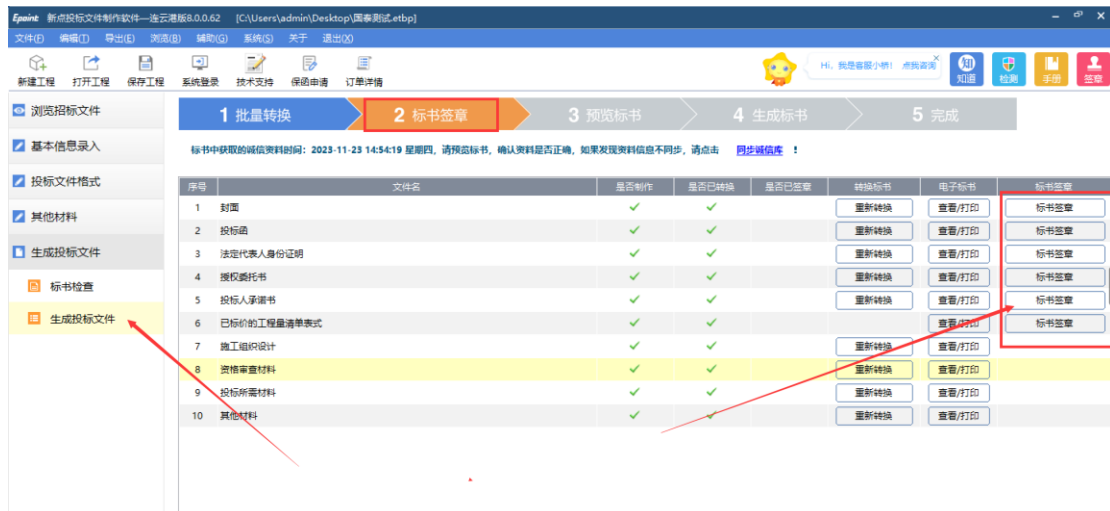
Epoint 新点投标文件制作软件—连云港版8.0.0.62 [C:\Users\admin\Desktop\国泰测试.etbp]

文件(F) 编辑(T) 导出(E) 浏览(B) 辅助(G) 系统(S) 关于 退出(X)

新建工程 打开工程 保存工程 系统登录 技术支持 保函申请 订单详情

Hi，我是客服小哔！ 点我咨询

知道 检测 手册 签章

浏览招标文件
基本信息录入
投标文件格式
其他材料
生成投标文件
标书检查
生成投标文件

1 批量转换 2 标书签章 3 预览标书 4 生成标书 5 完成

标书中获取的诚信资料时间：2023-11-23 14:54:19 星期四，请预览标书，确认资料是否正确，如果发现资料信息不同步，请点击 同步诚信库 ！

| 序号 | 文件名 | 是否制作 | 是否已转换 | 是否已签章 | 转换标书 | 电子标书 | 标书签章 |
|---|---|---|---|---|---|---|---|
| 1 | 封面 | ✓ | ✓ | | 重新转换 | 查看/打印 | 标书签章 |
| 2 | 投标函 | ✓ | ✓ | | 重新转换 | 查看/打印 | 标书签章 |
| 3 | 法定代表人身份证明 | ✓ | ✓ | | 重新转换 | 查看/打印 | 标书签章 |
| 4 | 授权委托书 | ✓ | ✓ | | 重新转换 | 查看/打印 | 标书签章 |
| 5 | 投标人承诺书 | ✓ | ✓ | | 重新转换 | 查看/打印 | 标书签章 |
| 6 | 已标价的工程量清单表式 | ✓ | ✓ | | | 查看/打印 | 标书签章 |
| 7 | 施工组织设计 | ✓ | ✓ | | 重新转换 | 查看/打印 | |
| 8 | 资格审查材料 | ✓ | ✓ | | 重新转换 | 查看/打印 | |
| 9 | 投标所需材料 | ✓ | ✓ | | 重新转换 | 查看/打印 | |
| 10 | 其他材料 | ✓ | ✓ | | 重新转换 | 查看/打印 | |